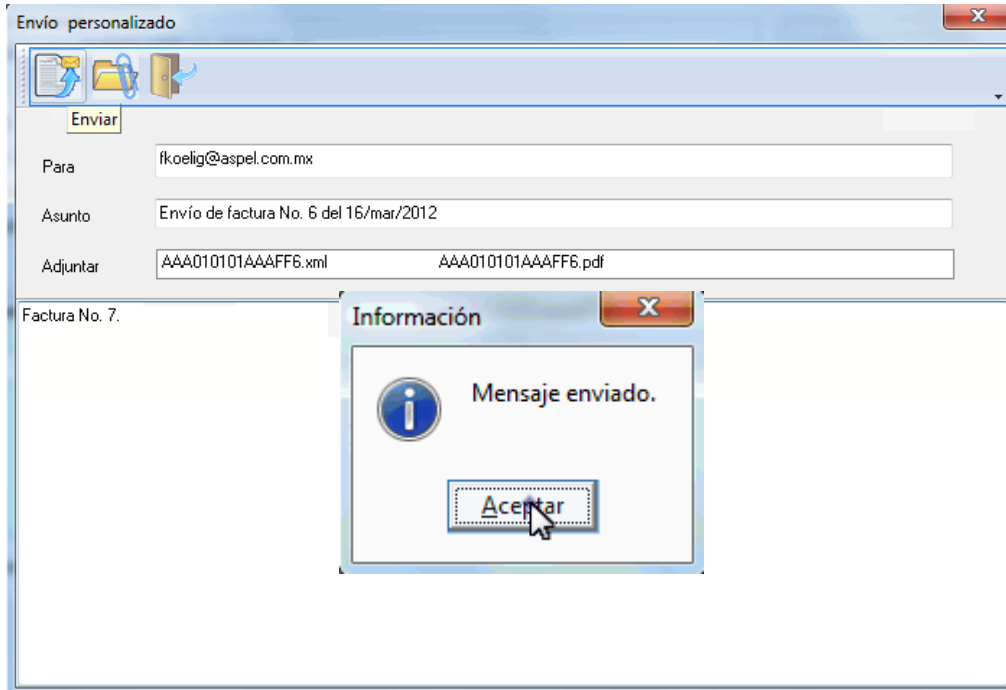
Envío personalizado

Enviar

Para fkoelig@aspel.com.mx

Asunto Envío de factura No. 6 del 16/mar/2012

Adjuntar AAA010101AAAFF6.xml AAA010101AAAFF6.pdf

Factura No. 7.

Información

Mensaje enviado.

Aceptar